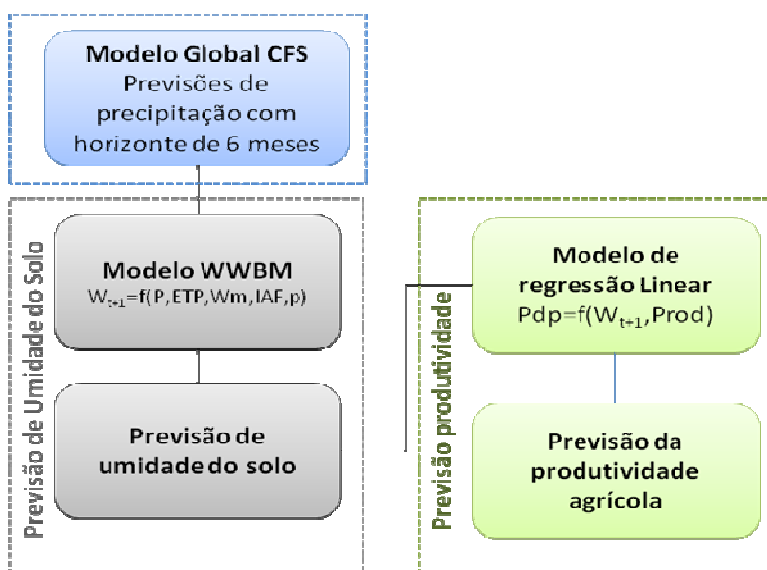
Modelo Global CFS
Previsões de precipitação com horizonte de 6 meses

Previsão de Umidade do Solo

Modelo WWBM
$W_{t+1}$=f(P,ETP,Wm,IAF,p)

Previsão de umidade do solo

Previsão produtividade

Modelo de regressão Linear
Pdp=f($W_{t+1}$,Prod)

Previsão da produtividade agrícola